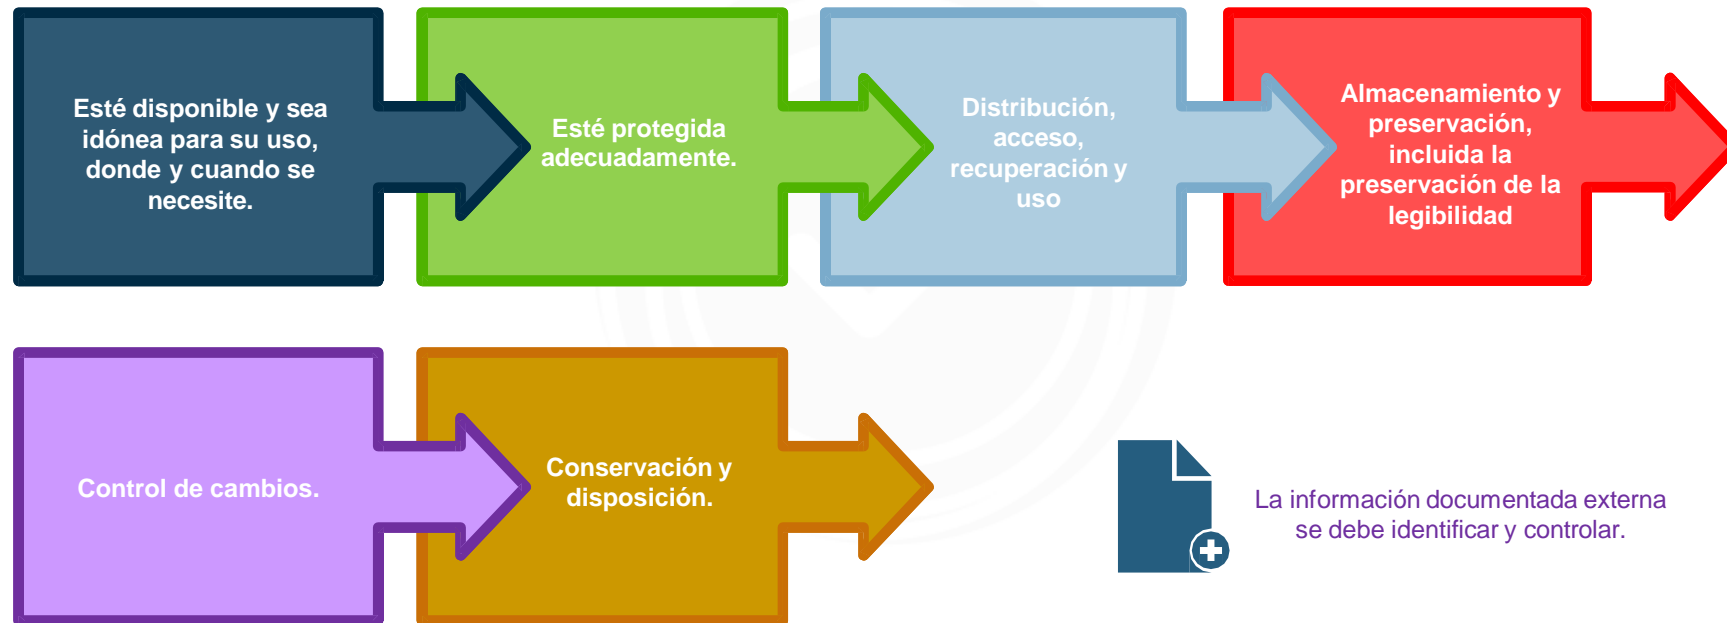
Esté disponible y sea idónea para su uso, donde y cuando se necesite.

Esté protegida adecuadamente.

Distribución, acceso, recuperación y uso

Almacenamiento y preservación, incluida la preservación de la legibilidad

Control de cambios.

Conservación y disposición.

La información documentada externa se debe identificar y controlar.